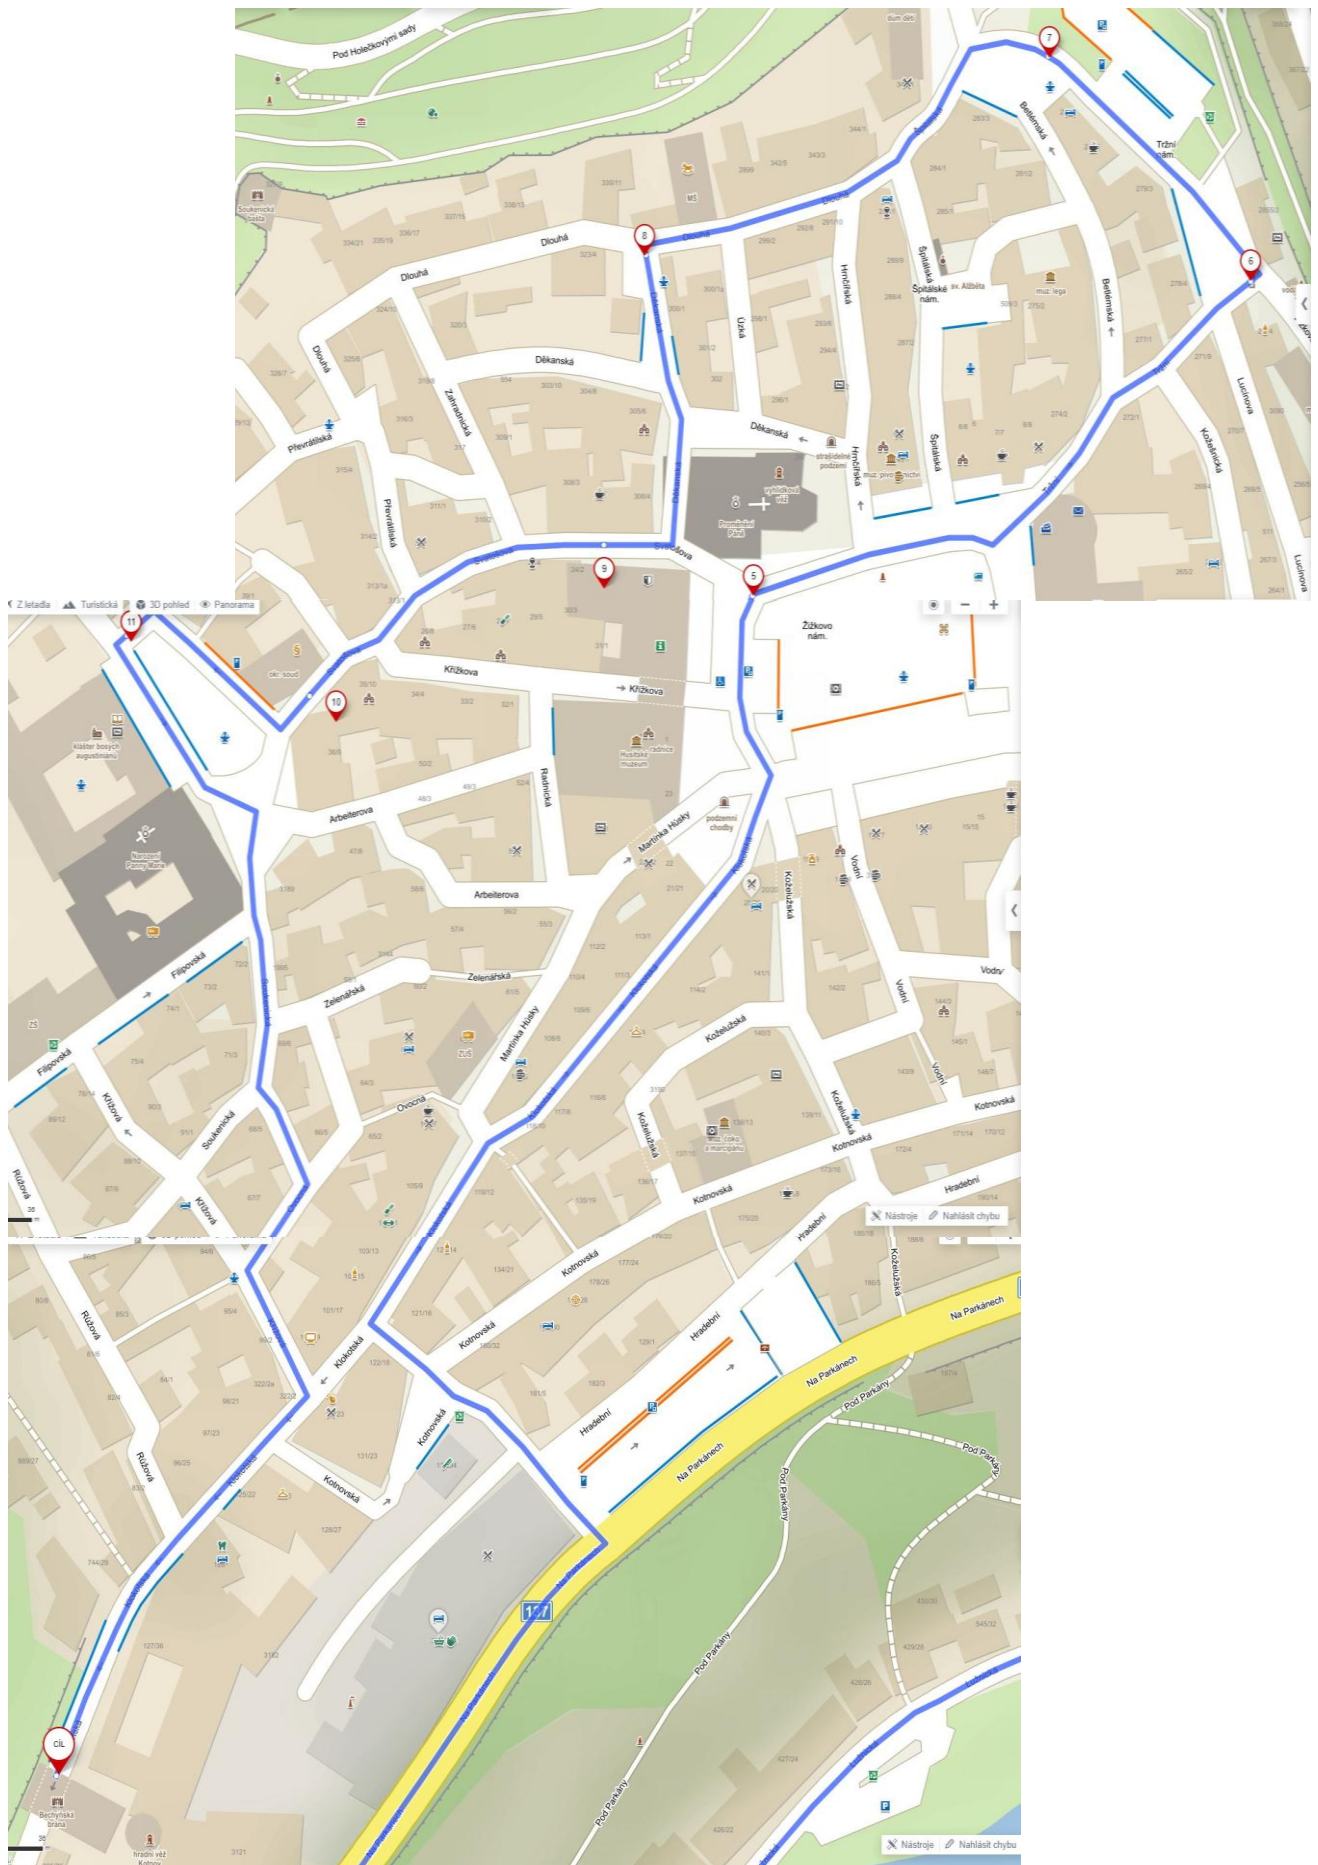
Pod Holečkovými sady
dům dětí
7
Tržní nám.
Betlémská
Soukenická bašta
Dlouhá
8
Dlouhá
Dlouhá
Dlouhá
Úzká
Hrnčířská
Špitálské nám.
sv. Alžběta
muz. lega
Betlémská
6
Děkanská
Děkanská
Zahradnická
Převrátilská
Převrátilská
strašidelné podzemí
muz. pivovarnictví
Špitálská
Hrnčířská
Lucinova
Kožešnická
vyhlídková věž
Proměnění Páně
Svatošova
9
5
Z letadla
Turistická
3D pohled
Panorama
11
okr. soud
Křižkova
Křižkova
10
Žižkovo nám.
klášter bosých augustiniánů
Narození Panny Marie
Husitské muzeum
radnice
Radniční
Arbeiterova
Arbeiterova
podzemní chodby
Martinka Húsky
Zelenářská
Zelenářská
Filipovská
Filipovská
ZŠ
ZUŠ
Martinka Húsky
Kožeľužská
Kožeľužská
Vodní
Vodní
Vodní
Soukenická
Křížová
Křížová
Ovocná
muz. čoko a marcipánu
Kožeľužská
Kotnovská
Kotnovská
Kotnovská
Hradební
Hradební
Růžová
Nástroje
Nahlásit chybu
Růžová
Růžová
Klokotská
Kotnovská
Kotnovská
Hradební
Hradební
Na Parkánech
Na Parkánech
Na Parkánech
Pod Parkány
Pod Parkány
Pod Parkány
Pod Parkány
Kotnovská
137
Pod Parkány
CÍL
Bechyňská brána
hradní věž Kotnov
Nástroje
Nahlásit chybu